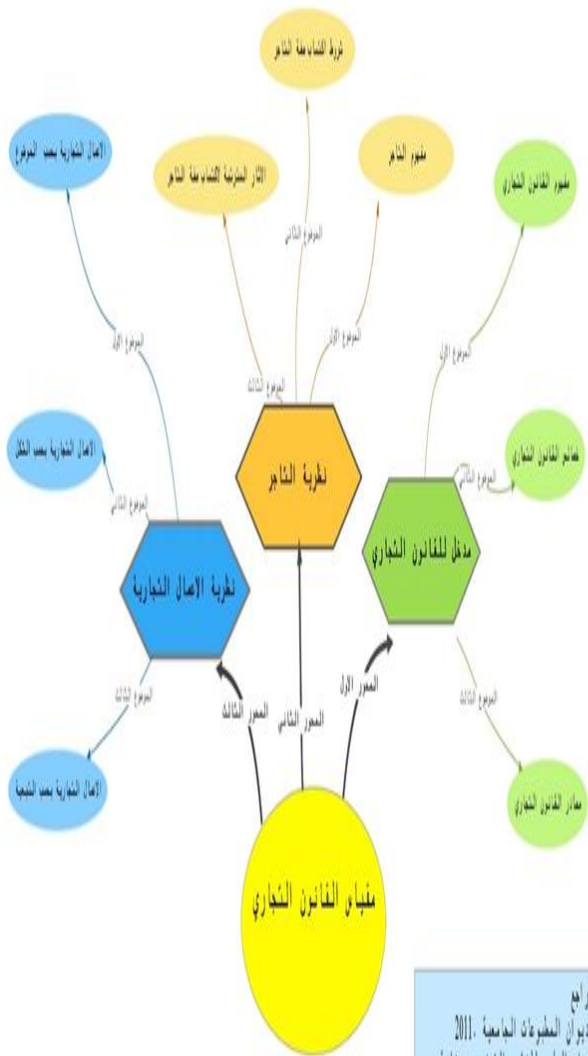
شروط اكتساب صفة التاجر

الاعمال التجارية بحسب الموضوع

الآثار المترتبة لاكتساب صفة التاجر

مفهوم التاجر

مفهوم القانون التجاري

الموضوع الثاني

الموضوع الأول

الموضوع الأول

الموضوع الأول

الموضوع الثالث

الاعمال التجارية بحسب الشكل

خصائص القانون التجاري

الموضوع الثاني

الموضوع الثاني

نظرية التاجر

مدخل للقانون التجاري

نظرية الاعمال التجارية

الموضوع الثالث

الموضوع الثالث

المحور الأول

المحور الثالث

المحور الثاني

الاعمال التجارية بحسب التبعية

مصادر القانون التجاري

مقياس القانون التجاري

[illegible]راجع
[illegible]ديوان المطبوعات الجامعية .2011.
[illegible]